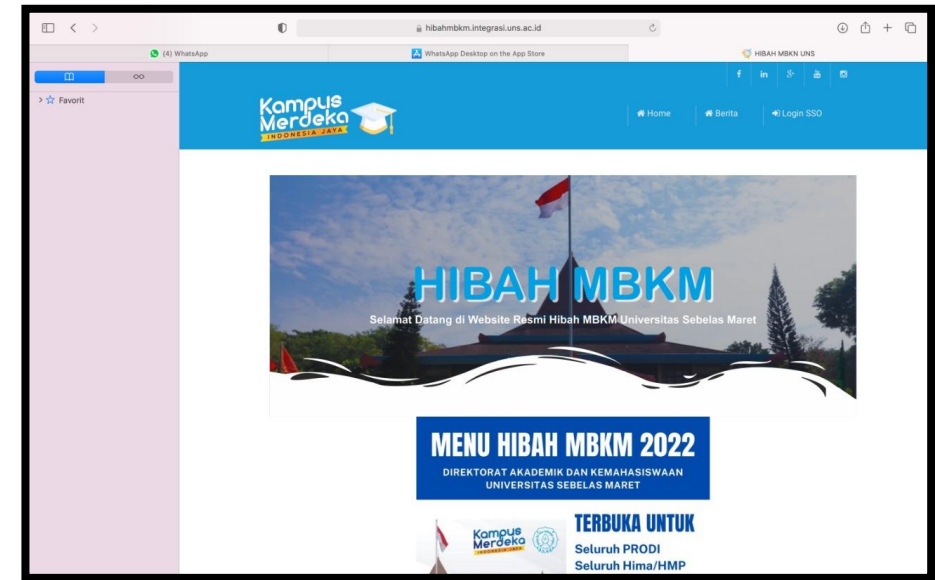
hibahmbkm.integrasi.uns.ac.id

(4) WhatsApp

WhatsApp Desktop on the App Store

HIBAH MBKN UNS

Favorit

Kampus Merdeka INDONESIA JAYA

Home

Berita

Login SSO

HIBAH MBKM

Selamat Datang di Website Resmi Hibah MBKM Universitas Sebelas Maret

MENU HIBAH MBKM 2022

DIREKTORAT AKADEMIK DAN KEMAHASISWAAN UNIVERSITAS SEBELAS MARET

Kampus Merdeka INDONESIA JAYA

TERBUKA UNTUK

Seluruh PRODI

Seluruh Hima/HMP